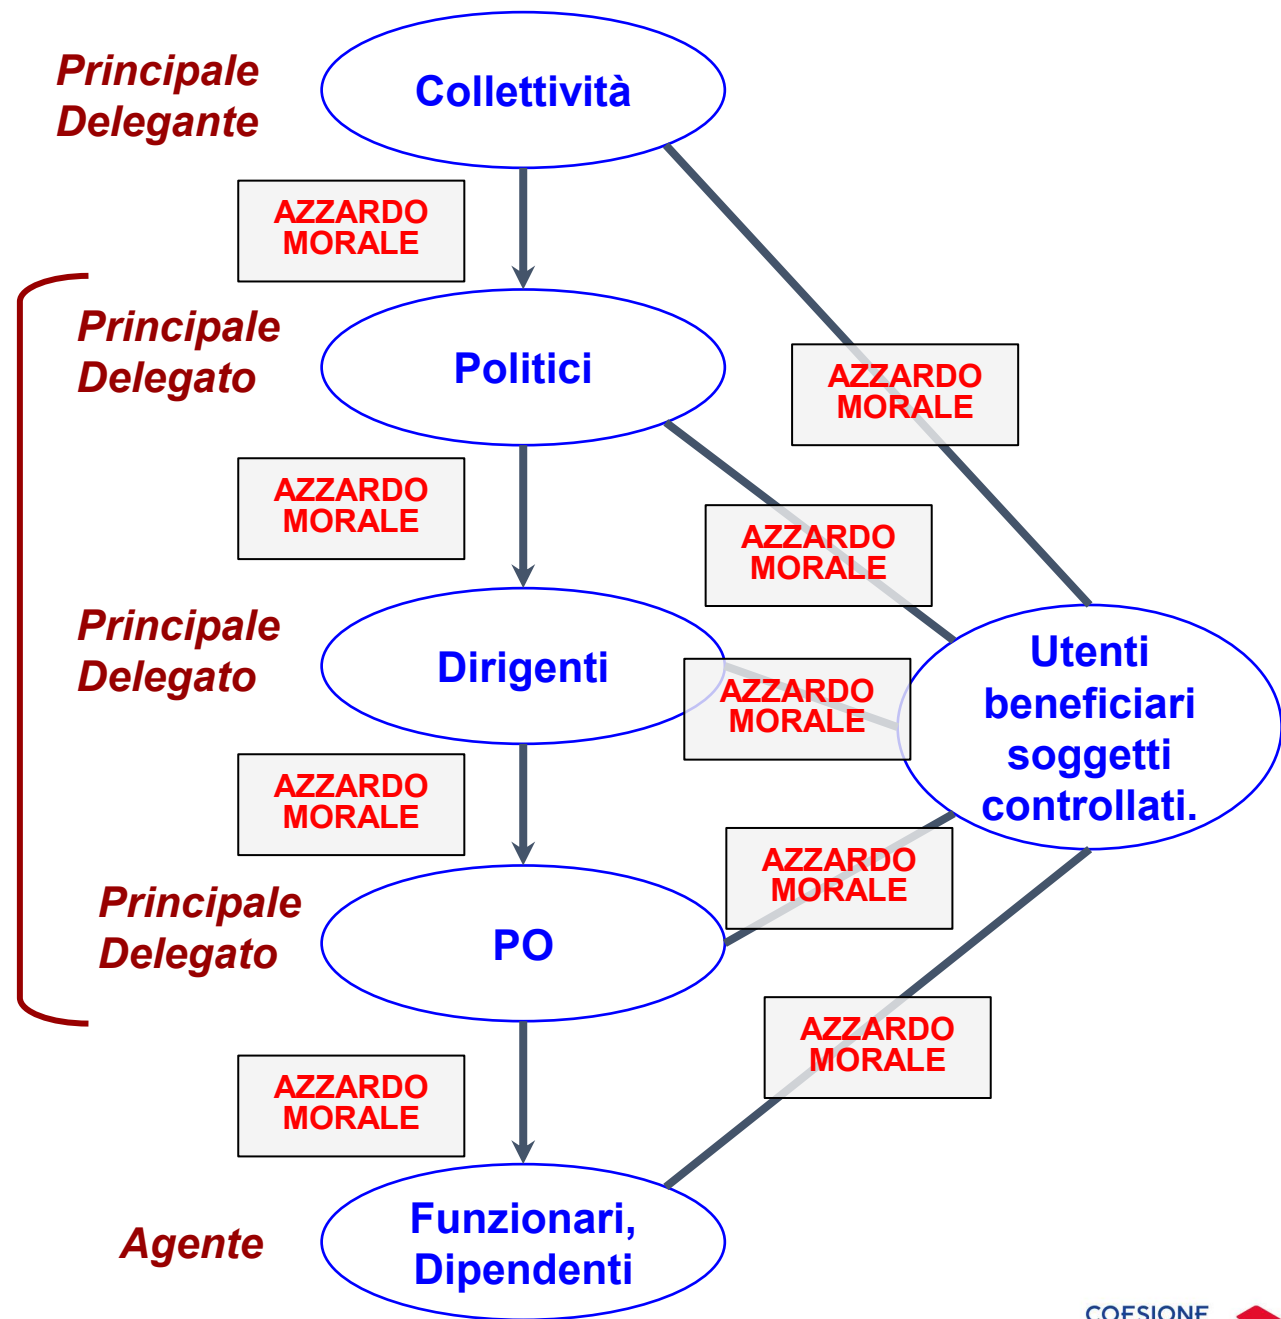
Principale Delegante

Collettività

AZZARDO MORALE

Principale Delegato

Politici

AZZARDO MORALE

AZZARDO MORALE

AZZARDO MORALE

Principale Delegato

Dirigenti

AZZARDO MORALE

Utenti beneficiari soggetti controllati.

AZZARDO MORALE

AZZARDO MORALE

Principale Delegato

PO

AZZARDO MORALE

AZZARDO MORALE

Agente

Funzionari, Dipendenti

COESIONE